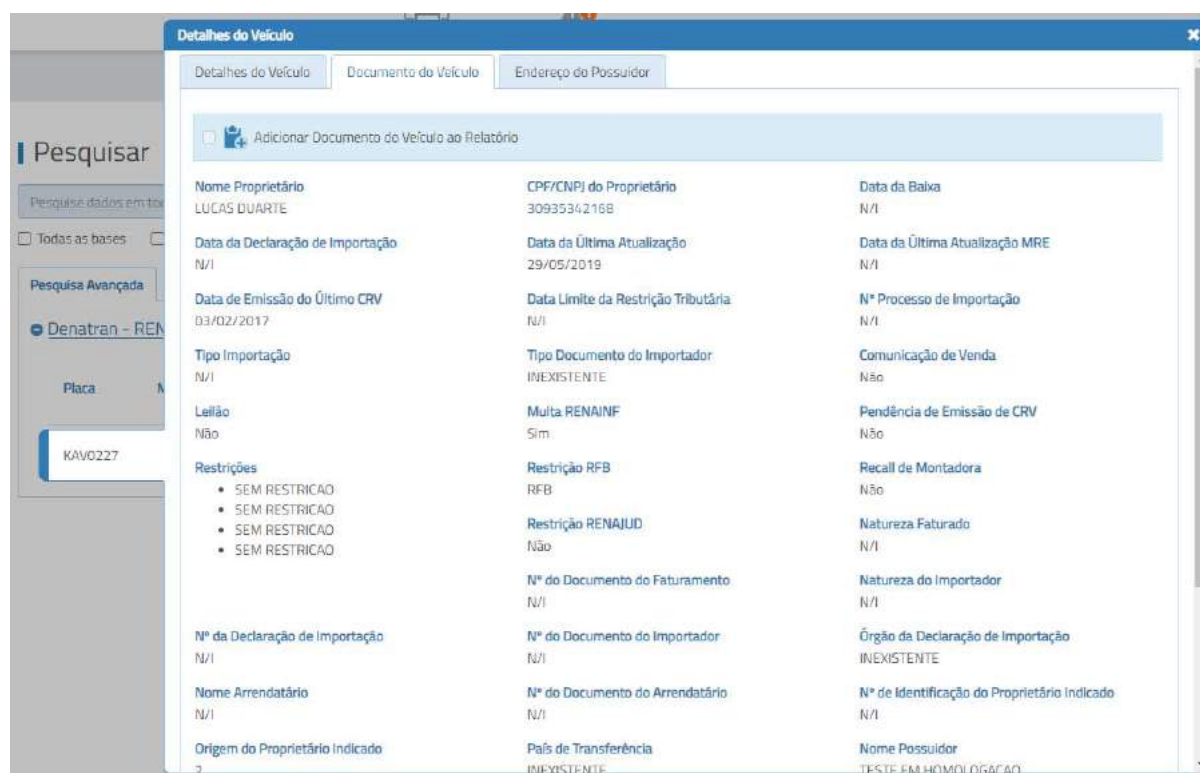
Pesquisar

Pesquise dados em to

Todas as bases

Pesquisa Avançada

Denatran - REN

Placa

KAV0227

Detalhes do Veículo

Detalhes do Veículo | Documento do Veículo | Endereço do Possuidor

Adicionar Documento do Veículo ao Relatório

Nome Proprietário
LUCAS DUARTE

CPF/CNPJ do Proprietário
30935342168

Data da Baixa
N/I

Data da Declaração de Importação
N/I

Data da Última Atualização
29/05/2019

Data da Última Atualização MRE
N/I

Data de Emissão do Último CRV
03/02/2017

Data Limite da Restrição Tributária
N/I

Nº Processo de Importação
N/I

Tipo Importação
N/I

Tipo Documento do Importador
INEXISTENTE

Comunicação de Venda
Não

Leilão
Não

Multa RENAINF
Sim

Pendência de Emissão de CRV
Não

Restrições
• SEM RESTRICAO
• SEM RESTRICAO
• SEM RESTRICAO
• SEM RESTRICAO

Restrição RFB
RFB

Recall de Montadora
Não

Restrição RENAJUD
Não

Natureza Faturado
N/I

Nº do Documento do Faturamento
N/I

Natureza do Importador
N/I

Nº da Declaração de Importação
N/I

Nº do Documento do Importador
N/I

Órgão da Declaração de Importação
INEXISTENTE

Nome Arrendatário
N/I

Nº do Documento do Arrendatário
N/I

Nº de Identificação do Proprietário Indicado
N/I

Origem do Proprietário Indicado
2

País de Transferência
INEXISTENTE

Nome Possuidor
TESTE EM HOMOLOGACAO